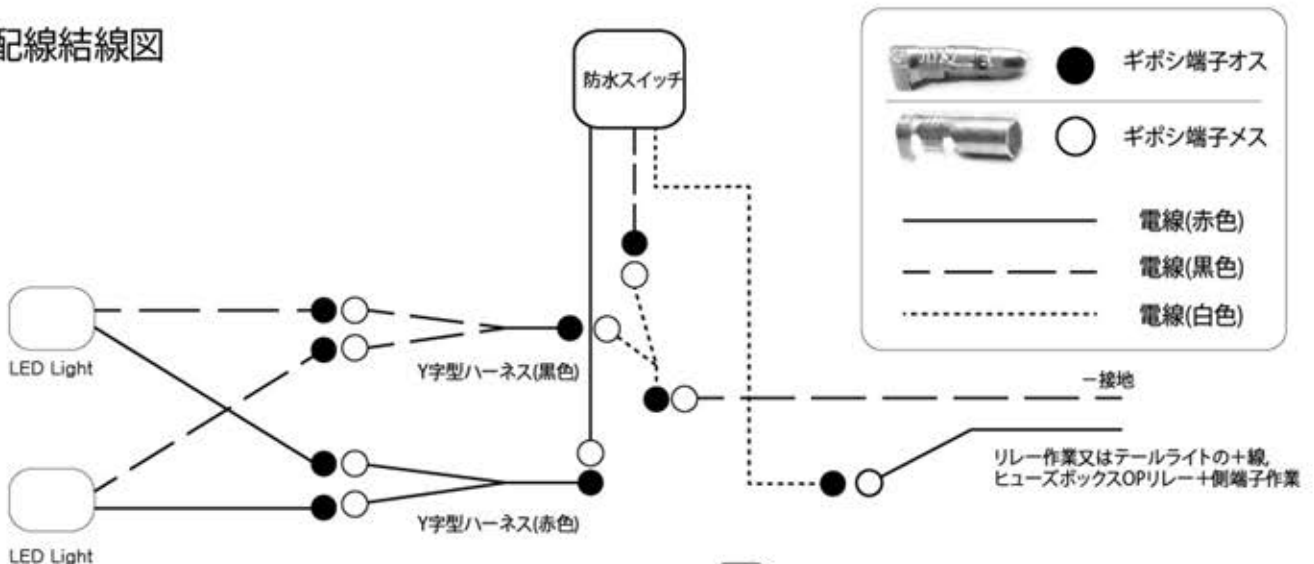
配線結線図

防水スイッチ

ギボシ端子オス

ギボシ端子メス

電線(赤色)

電線(黒色)

電線(白色)

LED Light

Y字型ハーネス(黒色)

ー接地

リレー作業又はテールライトの＋線,
ヒューズボックスOPリレー＋側端子作業

LED Light

Y字型ハーネス(赤色)